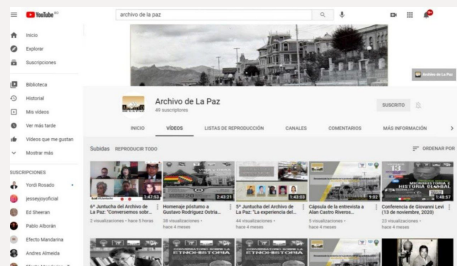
YouTube BO

archivo de la paz

Inicio

Explorar

Suscripciones

Biblioteca

Historial

Mis videos

Ver más tarde

Videos que me gustan

Mostrar más

SUSCRIPCIONES

Yordi Rosado

jesseyjoyofficial

Ed Sheeran

Pablo Alborán

Efecto Mandarina

Andres Almeida

Archivo de La Paz

Archivo de La Paz

49 suscriptores

SUSCRITO

INICIO

VIDEOS

LISTAS DE REPRODUCCIÓN

CANALES

COMENTARIOS

MÁS INFORMACIÓN

Subidos

REPRODUCIR TODO

ORDENAR POR

6º Juntucha del Archivo de La Paz: "Conversemos sobre...

2 visualizaciones • hace 5 horas

Homenaje póstumo a Gustavo Rodríguez Ostria...

36 visualizaciones • hace 4 meses

5º Juntucha del Archivo de La Paz: "La experiencia del...

42 visualizaciones • hace 4 meses

Cápsula de la entrevista a Alan Castro Riveros...

5 visualizaciones • hace 4 meses

Conferencia de Giovanni Levi (13 de noviembre, 2020)

33 visualizaciones • hace 4 meses

HISTORIA GRANDE

ETNOHISTORIA

ETNOHISTORIA